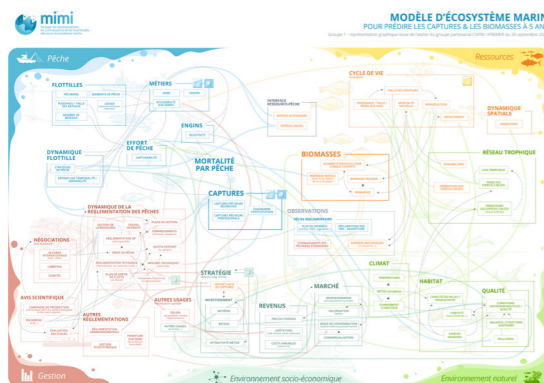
mimi

MODÈLE D'ÉCOSYSTÈME MARIN
POUR PRÉDIRE LES CAPTURES & LES BIOMASSES À 5 AN

Pêche

Ressources

FLOTTILLES

MÉTIERS

ENGINS

EFFORT DE PÊCHE

DYNAMIQUE FLOTTILLE

MORTALITÉ PAR PÊCHE

CAPTURES

CYCLE DE VIE

DYNAMIQUE SPATIALE

BIOMASSES

RÉSEAU TROPHIQUE

OBSERVATIONS

DYNAMIQUE DE LA RÉGLEMENTATION DES PÊCHES

NÉGOCIATIONS

AVIS SCIENTIFIQUE

AUTRES RÉGLEMENTATIONS

STRATÉGIE

AUTRES USAGES

REVENUS

MARCHÉ

CLIMAT

HABITAT

QUALITÉ

Gestion

Environnement socio-économique

Environnement naturel